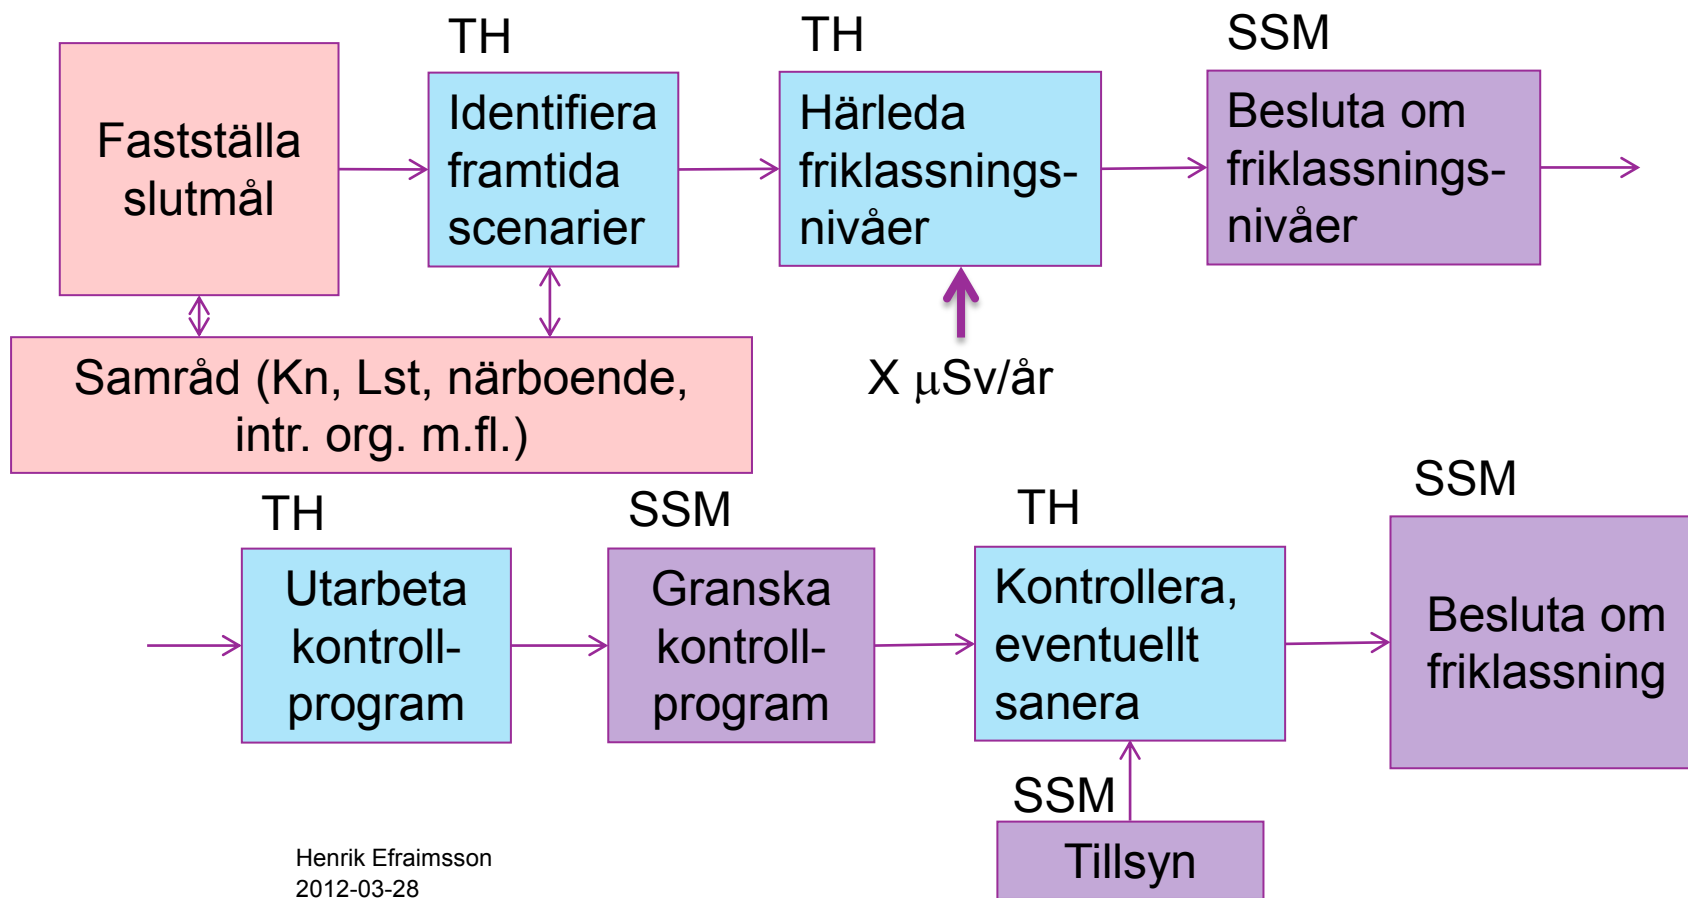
TH

TH

SSM

Fastställa slutmål

Identifiera framtida scenarier

Härleda friklassnings-nivåer

Besluta om friklassnings-nivåer

Samråd (Kn, Lst, närboende, intr. org. m.fl.)

X $\mu$Sv/år

TH

SSM

TH

SSM

Utarbeta kontroll-program

Granska kontroll-program

Kontrollera, eventuellt sanera

Besluta om friklassning

SSM

Tillsyn

Henrik Efraimsson
2012-03-28